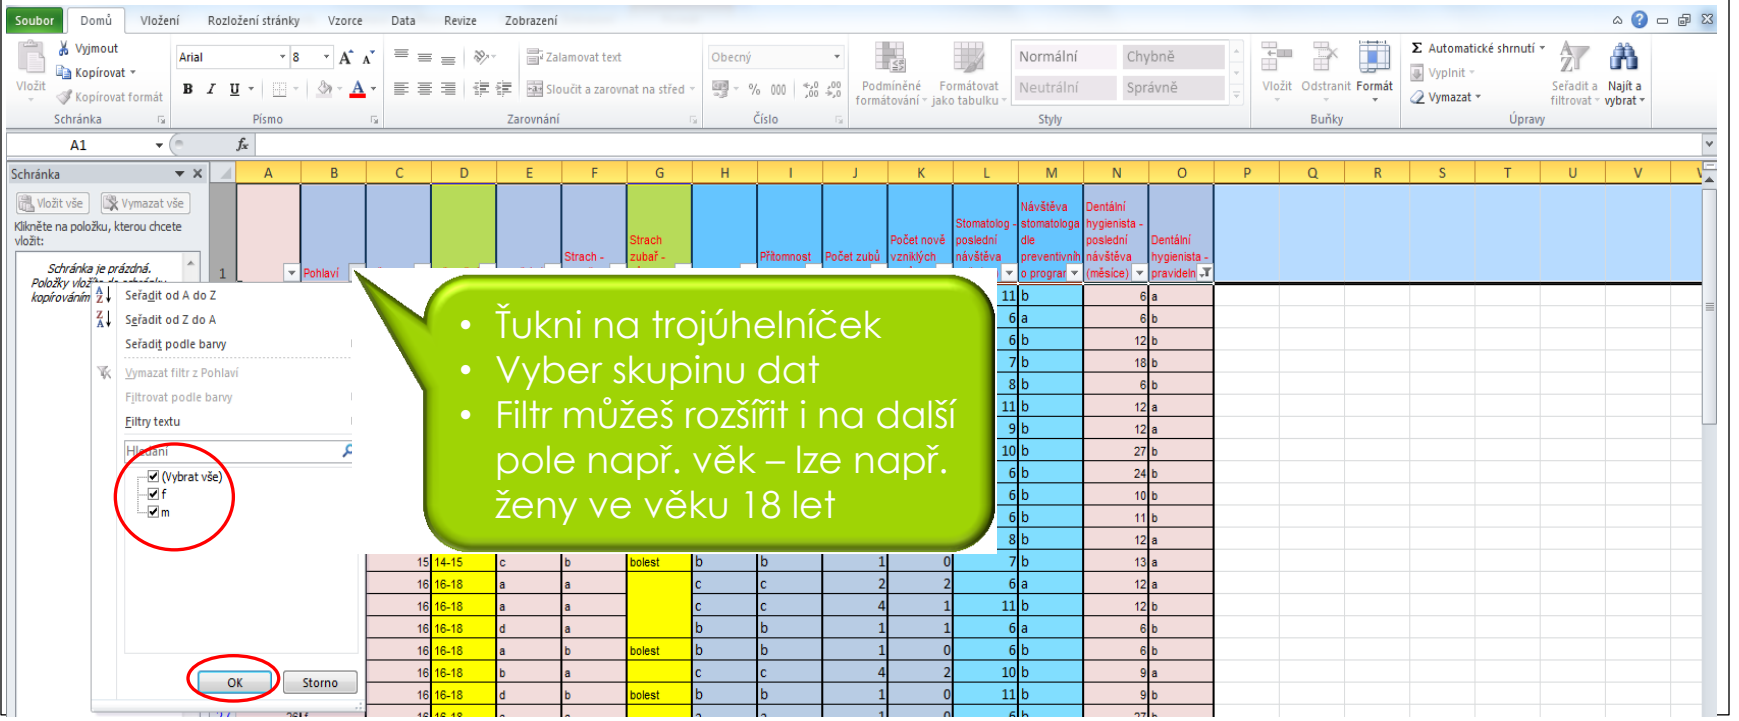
Soubor Domů Vložení Rozložení stránky Vzorce Data Revize Zobrazení

Vložit Vyjmout Kopírovat Kopírovat formát Schránka

Arial 8 Písmo

Zalamovat text Sloučit a zarovnat na střed Zarovnání

Obecný % 000 Číslo

Podmíněné formátování Formátovat jako tabulku

Normální Chybně Neutrální Správně Styly

Vložit Odstranit Formát Buňky

Automatické shrnutí Vyplnit Vymazat Seřadit a filtrovat Najít a vybrat Úpravy

A1 $f_x$

Schránka
Vložit vše Vymazat vše
Klikněte na položku, kterou chcete vložit:
Schránka je prázdná.
Položky vlož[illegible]
kopírováním

| A | B | C | D | E | F | G | H | I | J | K | L | M | N | O | P | Q | R | S | T | U | V |
|---|---|---|---|---|---|---|---|---|---|---|---|---|---|---|---|---|---|---|---|---|---|
| 1 | Pohlaví | | | | Strach - | Strach zubař - | | Přítomnost | Počet zubů | Počet nově vzniklých | Stomatolog - poslední návštěva | Návštěva stomatologa dle preventivníh o prograr | Dentální hygienista - poslední návštěva (měsíce) | Dentální hygienista - pravideln | | | | | | | |

Seřadit od A do Z
Seřadit od Z do A
Seřadit podle barvy
Vymazat filtr z Pohlaví
Filtrovat podle barvy
Filtry textu
Hledání
(Vybrat vše)
f
m
OK Storno

• Ťukni na trojúhelníček
• Vyber skupinu dat
• Filtr můžeš rozšířit i na další pole např. věk – lze např. ženy ve věku 18 let

| | | | | | | | | | | | | |
|---|---|---|---|---|---|---|---|---|---|---|---|---|
| | | | | | | | | | 11 | b | 6 | a |
| | | | | | | | | | 6 | a | 6 | b |
| | | | | | | | | | 6 | b | 12 | b |
| | | | | | | | | | 7 | b | 18 | b |
| | | | | | | | | | 8 | b | 6 | b |
| | | | | | | | | | 11 | b | 12 | a |
| | | | | | | | | | 9 | b | 12 | a |
| | | | | | | | | | 10 | b | 27 | b |
| | | | | | | | | | 6 | b | 24 | b |
| | | | | | | | | | 6 | b | 10 | b |
| | | | | | | | | | 6 | b | 11 | b |
| | | | | | | | | | 8 | b | 12 | a |
| 15 | 14-15 | c | b | bolest | b | b | 1 | 0 | 7 | b | 13 | a |
| 16 | 16-18 | a | a | | c | c | 2 | 2 | 6 | a | 12 | a |
| 16 | 16-18 | a | a | | c | c | 4 | 1 | 11 | b | 12 | b |
| 16 | 16-18 | d | a | | b | b | 1 | 1 | 6 | a | 6 | b |
| 16 | 16-18 | a | b | bolest | b | b | 1 | 0 | 6 | b | 6 | b |
| 16 | 16-18 | b | a | | c | c | 4 | 2 | 10 | b | 9 | a |
| 16 | 16-18 | d | b | bolest | b | b | 1 | 0 | 11 | b | 9 | b |